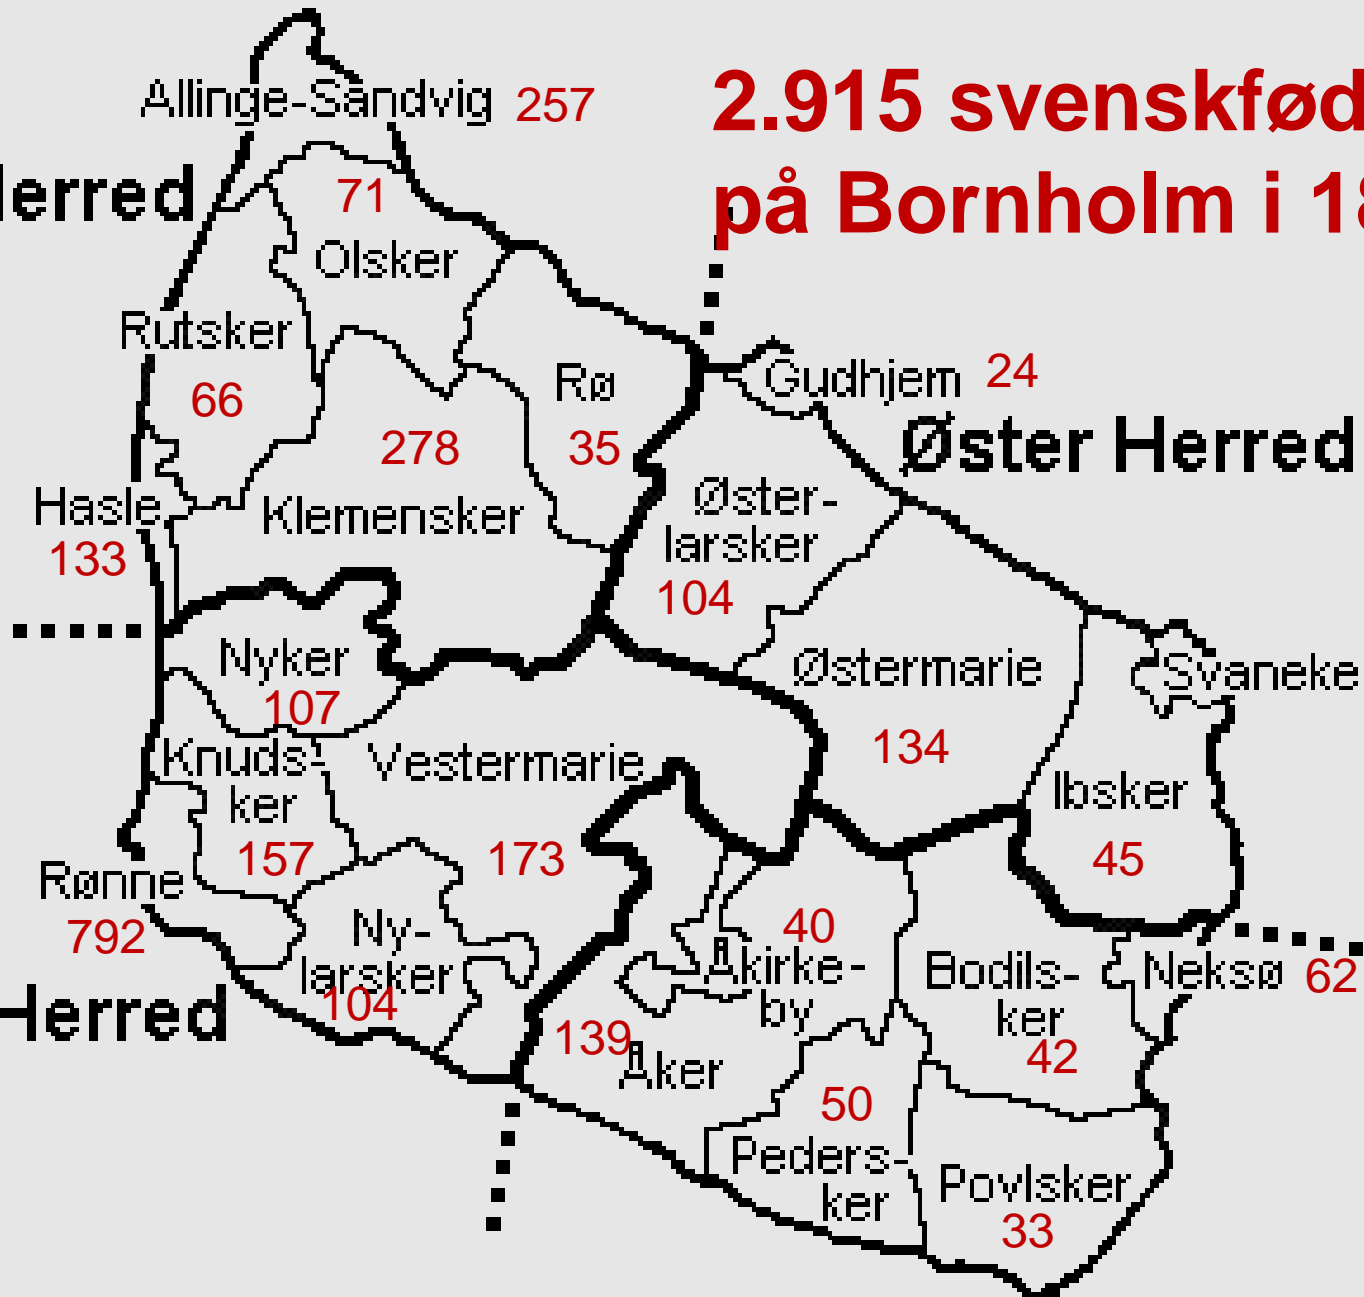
2.915 svenskfød
på Bornholm i 1

Allinge-Sandvig 257

lerred

71
Olsker

Rutsker
66

Rø
35

Gudhjem 24

Øster Herred

278
Klemensker

Hasle
133

Øster-
larsker
104

Nyker
107

Østermarie
134

Svaneke

Knuds-
ker
157

Vestermarie
173

Ibsker
45

Rønne
792

Ny-
larsker
104

40
Åkirke-
by

Bodils-
ker
42

Neksø 62

Herred

139
Åker

50
Peders-
ker

Povlsker
33